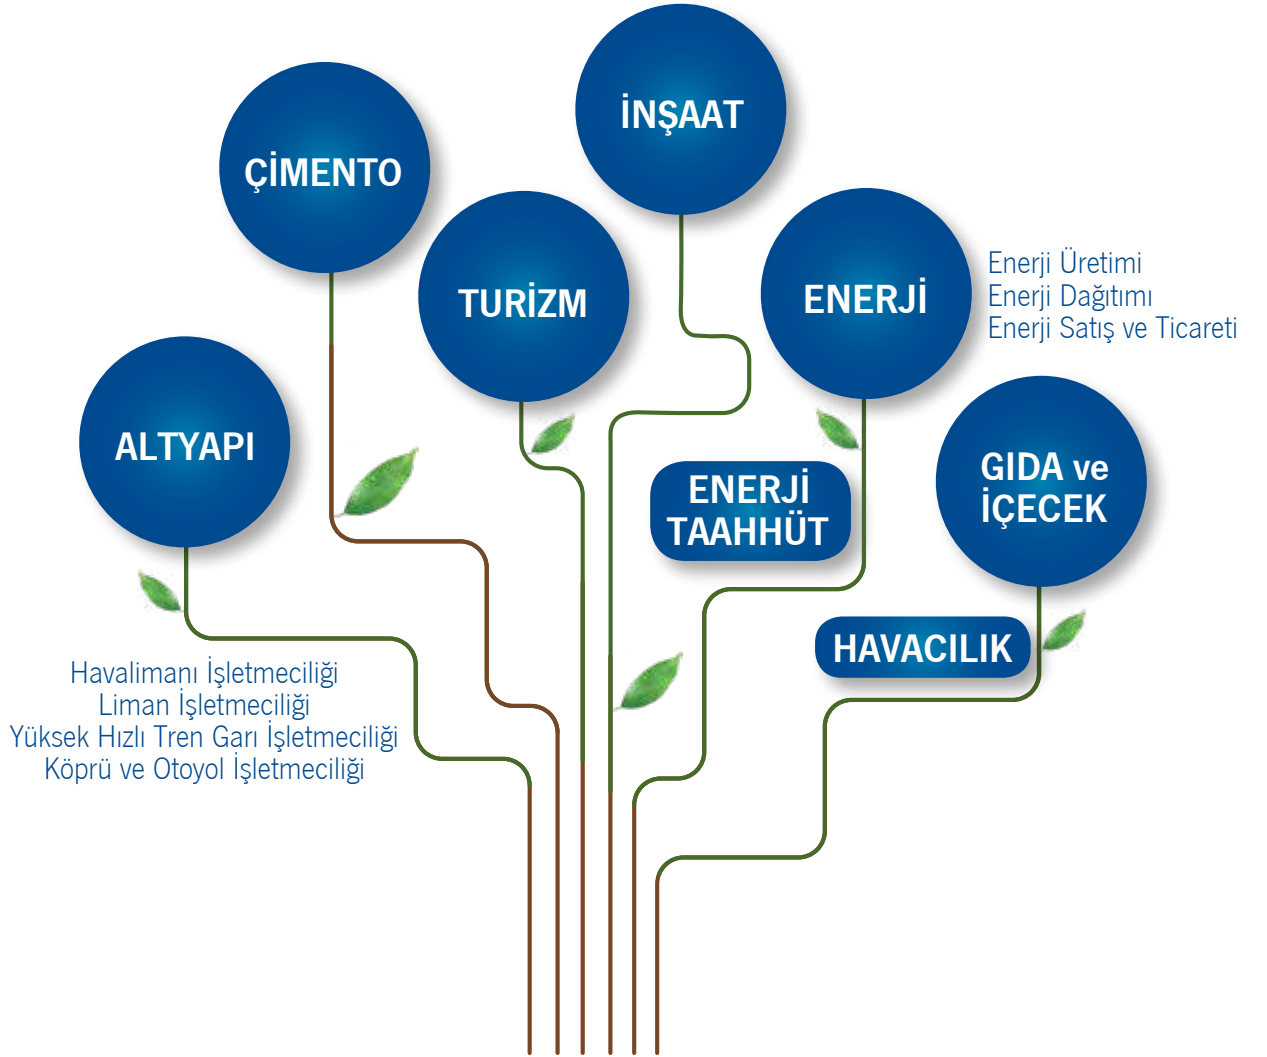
İNŞAAT

ÇİMENTO

TURİZM

ENERJİ

Enerji Üretimi
Enerji Dağıtımı
Enerji Satış ve Ticareti

ALTYAPI

ENERJİ TAAHHÜT

GIDA ve İÇECEK

HAVACILIK

Havalimanı İşletmeciliği
Liman İşletmeciliği
Yüksek Hızlı Tren Garı İşletmeciliği
Köprü ve Otoyol İşletmeciliği